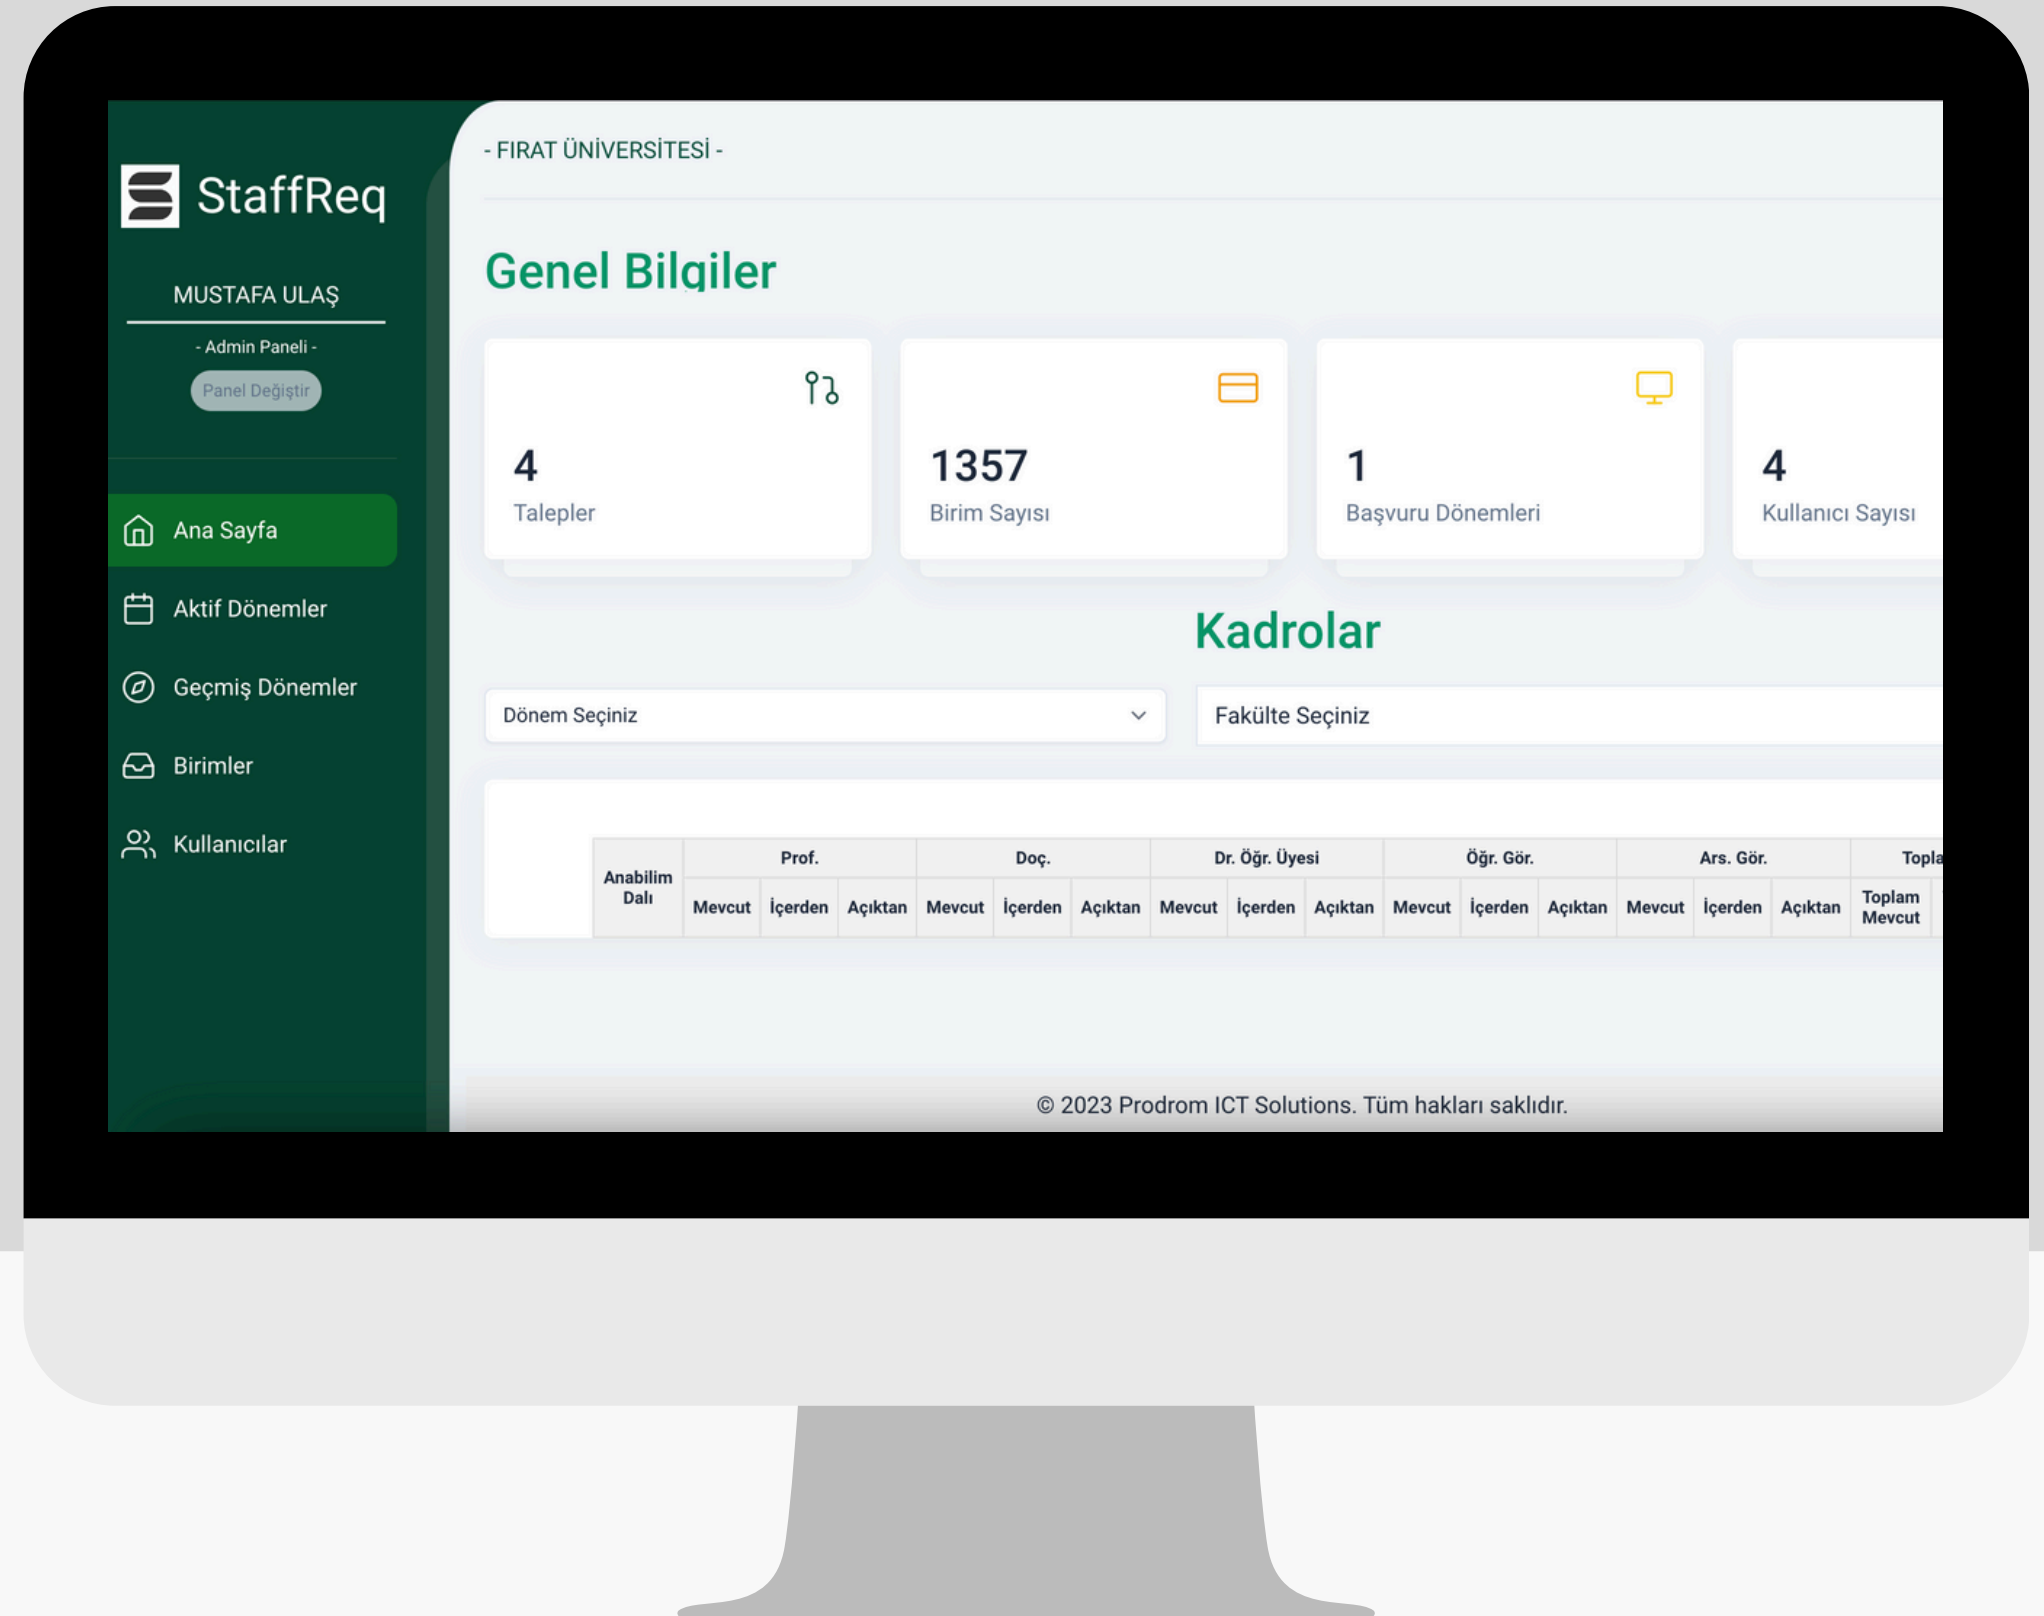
StaffReq

MUSTAFA ULAŞ

- Admin Paneli -

Panel Değiştir

Ana Sayfa

Aktif Dönemler

Geçmiş Dönemler

Birimler

Kullanıcılar

- FIRAT ÜNİVERSİTESİ -

Genel Bilgiler

4
Talepler

1357
Birim Sayısı

1
Başvuru Dönemleri

4
Kullanıcı Sayısı

Kadrolar

Dönem Seçiniz

Fakülte Seçiniz

| Anabilim Dalı | Prof. | | | Doç. | | | Dr. Öğr. Üyesi | | | Öğr. Gör. | | | Ars. Gör. | | | Topla |
|---|---|---|---|---|---|---|---|---|---|---|---|---|---|---|---|---|
| | Mevcut | İçerden | Açıktan | Mevcut | İçerden | Açıktan | Mevcut | İçerden | Açıktan | Mevcut | İçerden | Açıktan | Mevcut | İçerden | Açıktan | Toplam Mevcut |

© 2023 Prodrom ICT Solutions. Tüm hakları saklıdır.